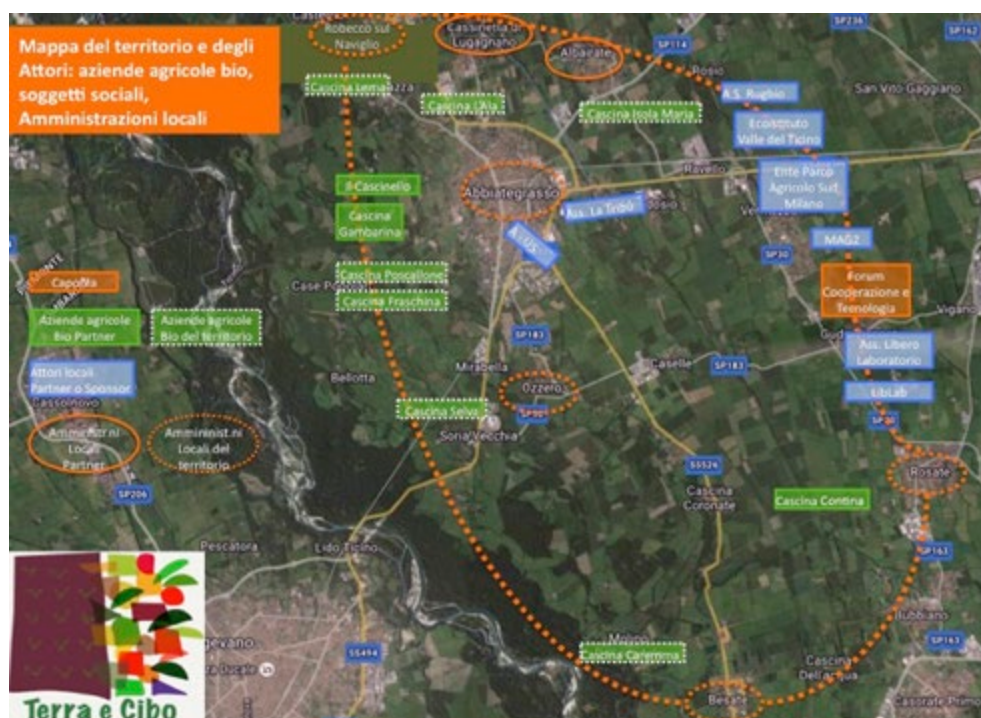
Mappa del territorio e degli Attori: aziende agricole bio, soggetti sociali, Amministrazioni locali

Robecco sul Naviglio

Cassinetta di Lugagnano

Albairate

SP236

SP162

SP114

Bosio

A.S. Rugbio

San Vito Gaggiano

Cascina Lema

Cascina L'Ala

Cascina Isola Maria

Ecoistituto Valle del Ticino

Il Cascinello

Abbiategrasso

Ravello

Ente Parco Agricolo Sud Milano

Cascina Gambarina

Ass. La Tribù

Cascina Poncallone

Cascina Fraschina

Case Po

MAG2

SP30

Capofila

Forum Cooperazione e Tecnologia

Aziende agricole Bio Partner

Aziende agricole Bio del territorio

SP183

Vigano

Attori locali Partner o Sponsor

Mirabella

Caselle

SP183

Ass. Libero Laboratorio

Bellotta

Ozzero

Cassolnovo

Cascina Selva

LibLab

Amminist.ni Locali Partner

Amminist.ni Locali del territorio

Soria Vecchia

SS526

Rosate

SP206

Cascina Coronate

Cascina Contina

Pescatora

Lido Ticino

SP163

Rubbiano

SS494

Cascina Caremma

SP163

Cascina Dell'acqua

Vigevano

Besate

Casorate Primo

Terra e Cibo